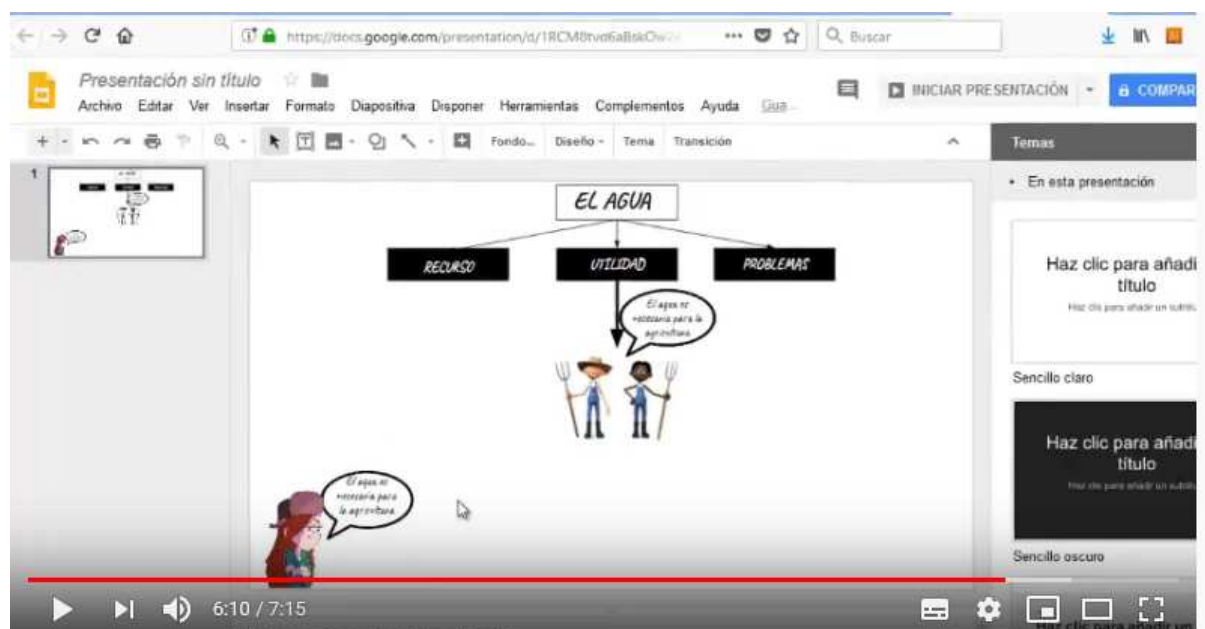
https://docs.google.com/presentation/d/1RCM8tvo6aBskOw

Buscar

Presentación sin título

Archivo Editar Ver Insertar Formato Diapositiva Disponer Herramientas Complementos Ayuda Gua...

INICIAR PRESENTACIÓN

COMPAR

Fondo... Diseño Tema Transición

Temas

En esta presentación

1

EL AGUA

RECURSO

UTILIDAD

PROBLEMAS

El agua es necesaria para la agricultura.

El agua es necesaria para la agricultura

Haz clic para añadi título

Haz clic para añadir un subtít

Sencillo claro

Haz clic para añadi título

Haz clic para añadir un subtít

Sencillo oscuro

6:10 / 7:15

Haz clic para añadir un